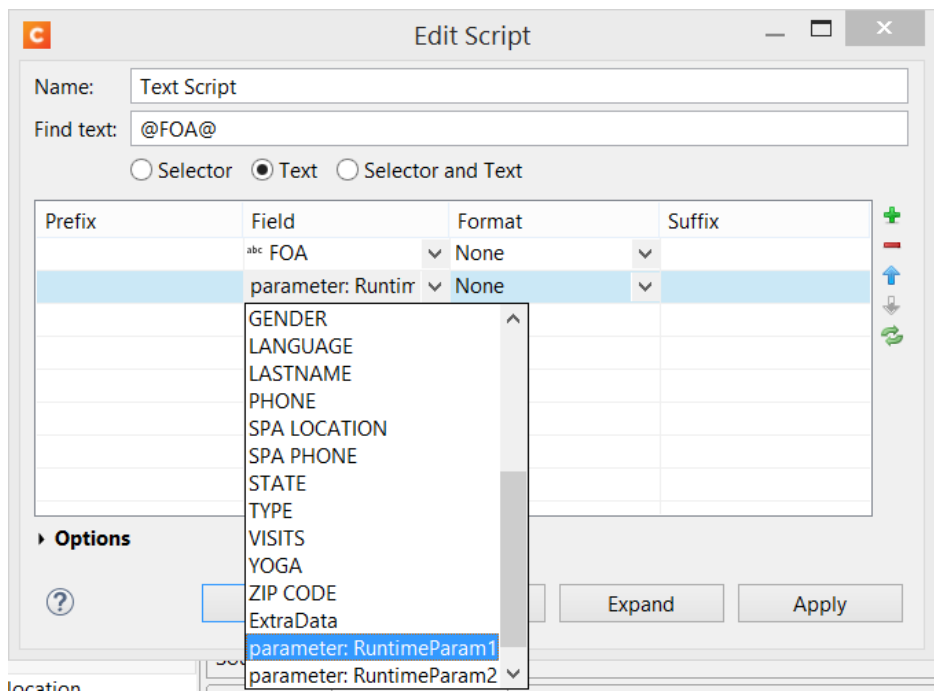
Edit Script

Name: Text Script

Find text: @FOA@

Selector Text Selector and Text

| Prefix | Field | Format | Suffix |
|---|---|---|---|
| | abc FOA | None | |
| | parameter: Runtim | None | |

GENDER
LANGUAGE
LASTNAME
PHONE
SPA LOCATION
SPA PHONE
STATE
TYPE
VISITS
YOGA
ZIP CODE
ExtraData
parameter: RuntimeParam1
parameter: RuntimeParam2

Options

Expand Apply

ocation